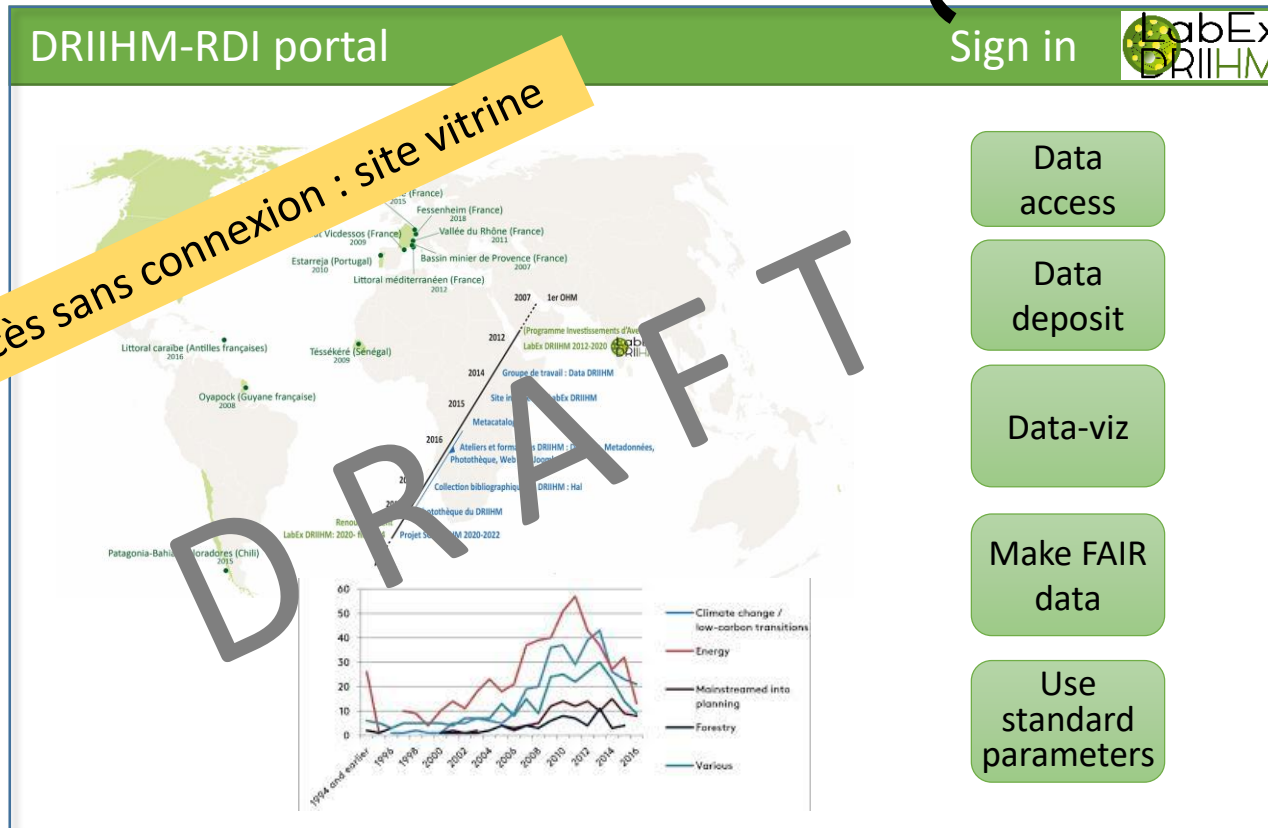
DRIIHM-RDI portal

Sign in

LabEx DRIIHM

cès sans connexion : site vitrine

DRAFT

(France)
2015
Fessenheim (France)
2018
t Vicdessos (France)
2009
Vallée du Rhône (France)
2011
Estarreja (Portugal)
2010
Bassin minier de Provence (France)
2007
Littoral méditerranéen (France)
2012
Littoral caraïbe (Antilles françaises)
2016
Téssékéré (Sénégal)
2009
Oyapock (Guyane française)
2008
Patagonia-Bahi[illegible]oradores (Chili)
2015

2007 1er OHM
2012 (Programme Investissements d'Ave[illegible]
LabEx DRIIHM 2012-2020
2014 Groupe de travail : Data DRIIHM
2015 Site in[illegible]abEx DRIIHM
Metacatalog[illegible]
2016 Ateliers et forma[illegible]s DRIIHM : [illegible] Metadonnées, Photothèque, Web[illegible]
Collection bibliographique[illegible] DRIIHM : Hal
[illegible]otothèque du DRIIHM
Renou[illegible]
LabEx DRIIHM : 2020- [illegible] Projet S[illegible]M 2020-2022

60
50
40
30
20
10
0
1994 and earlier
1996
1998
2000
2002
2004
2006
2008
2010
2012
2014
2016

Climate change / low-carbon transitions
Energy
Mainstreamed into planning
Forestry
Various

Data access

Data deposit

Data-viz

Make FAIR data

Use standard parameters